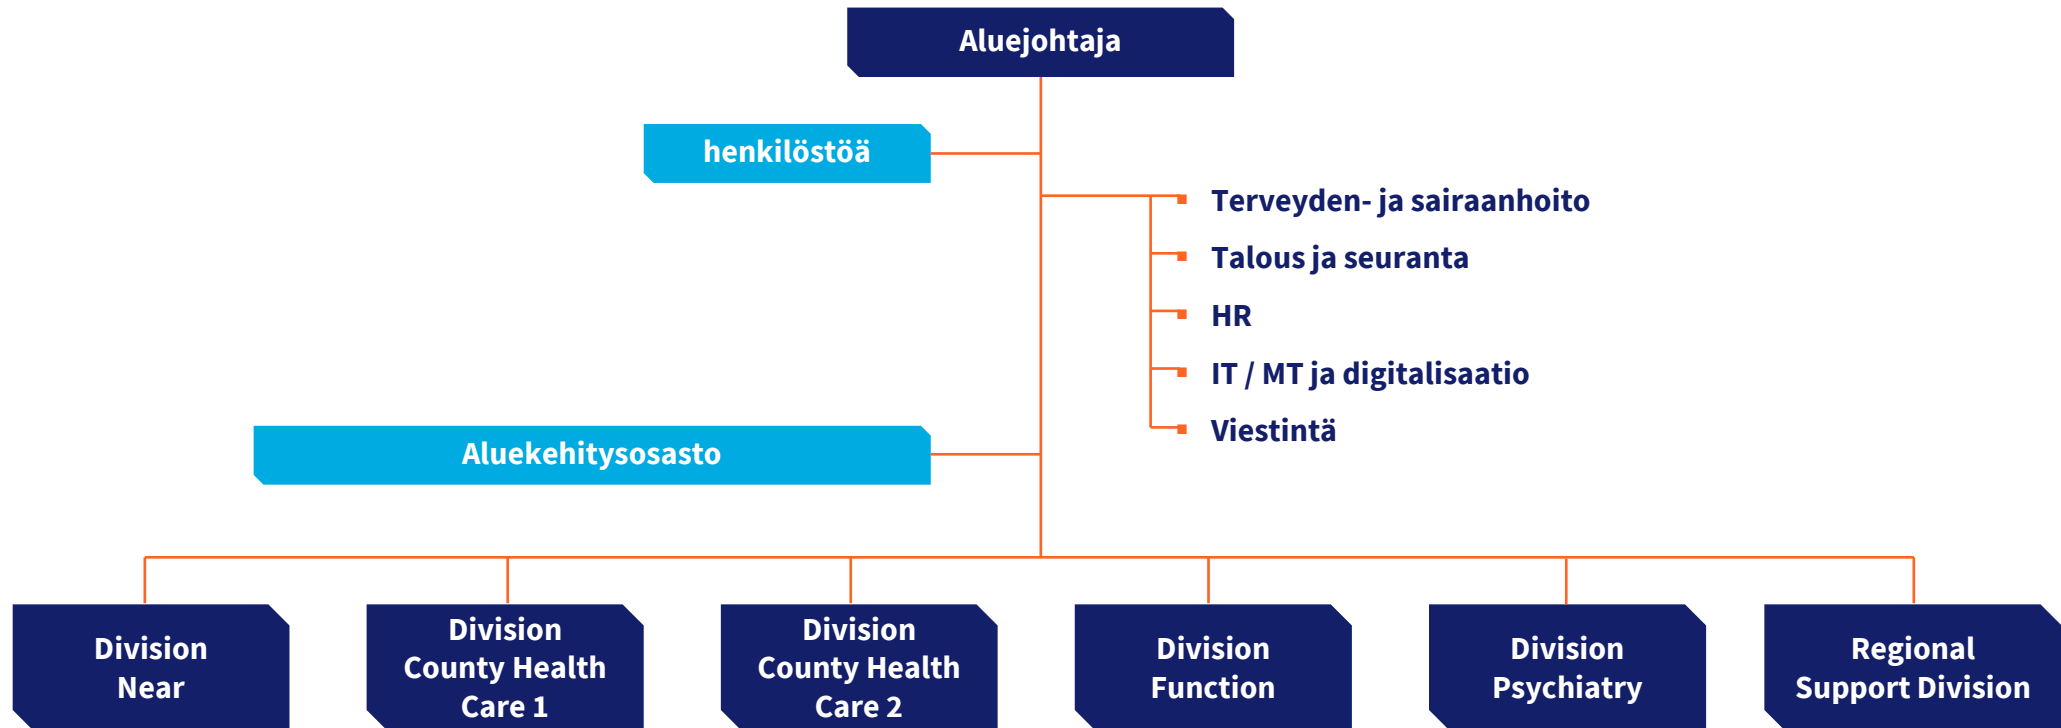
Aluejohtaja

henkilöstöä

Terveyden- ja sairaanhoito
Talous ja seuranta
HR
IT / MT ja digitalisaatio
Viestintä

Aluekehitysosasto

Division Near

Division County Health Care 1

Division County Health Care 2

Division Function

Division Psychiatry

Regional Support Division